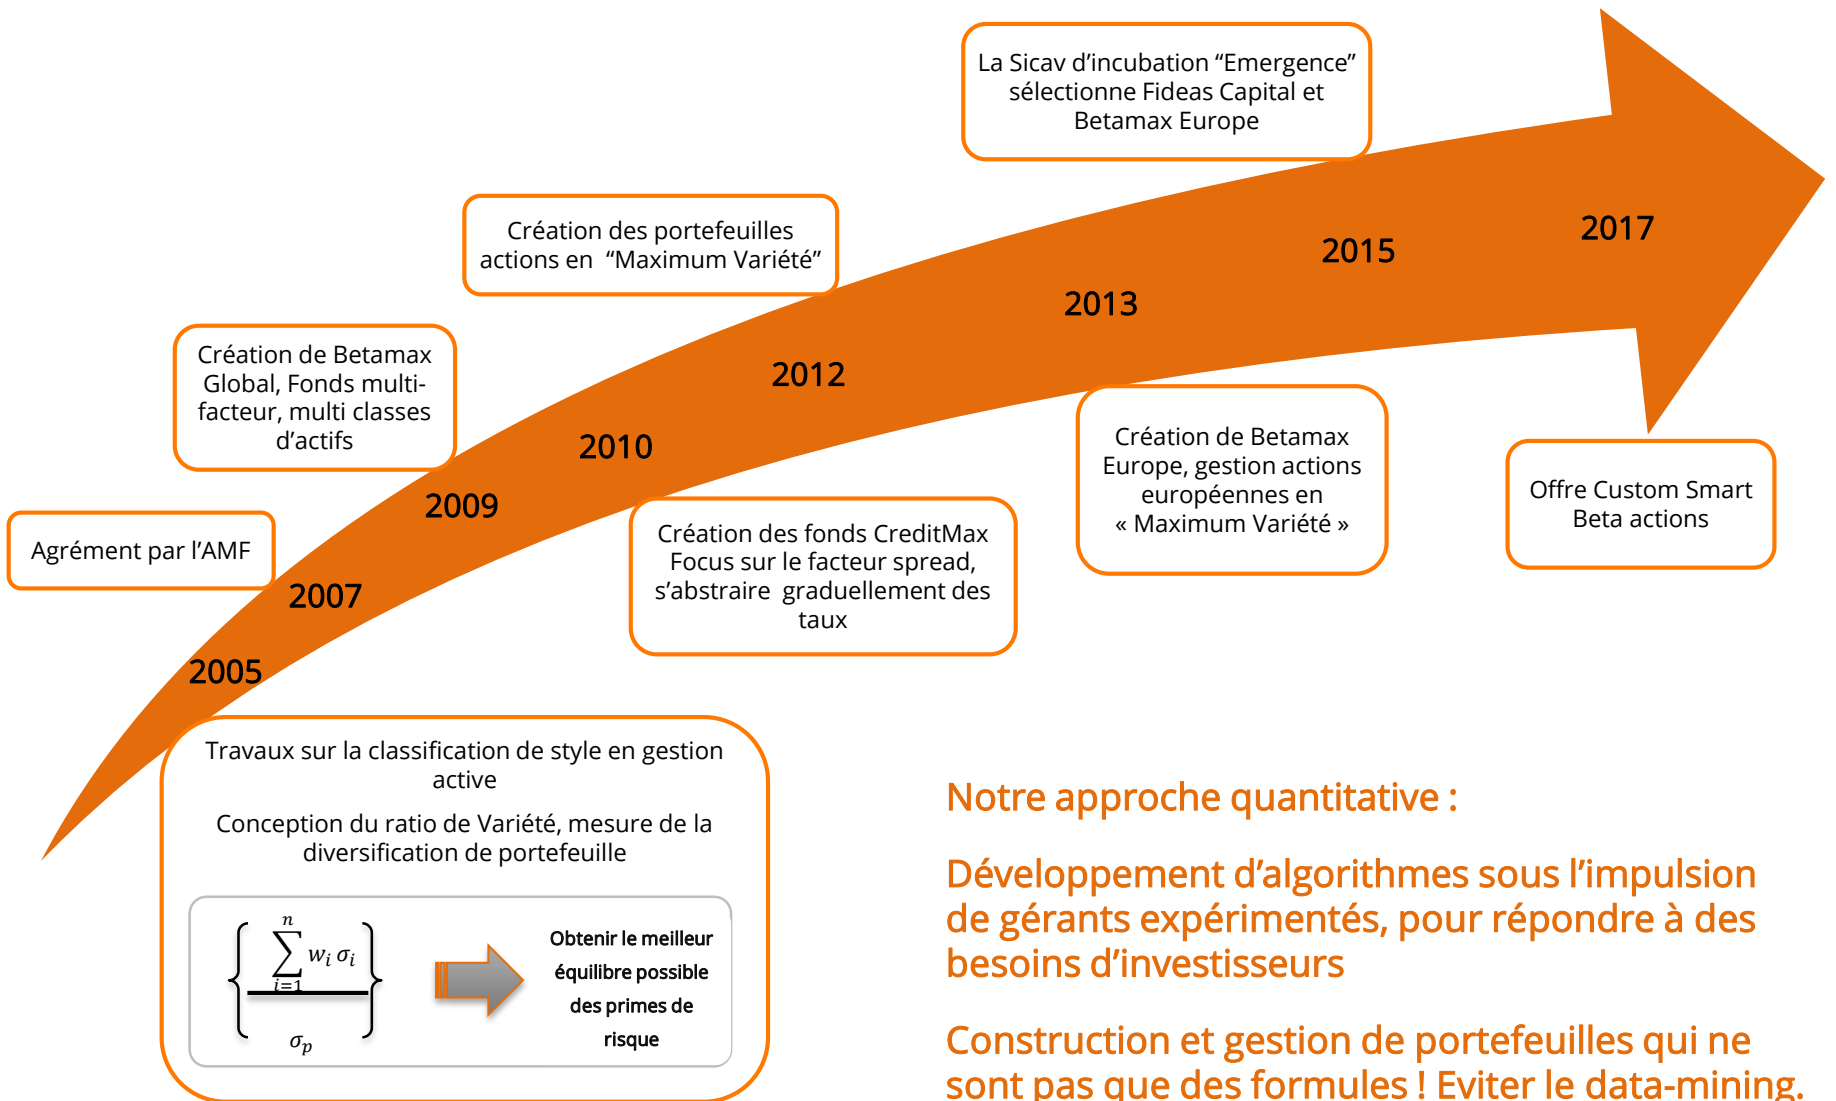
La Sicav d'incubation “Emergence” sélectionne Fideas Capital et Betamax Europe

Création des portefeuilles actions en “Maximum Variété”

Création de Betamax Global, Fonds multi-facteur, multi classes d'actifs

Agrément par l'AMF

2017

2015

2013

2012

2010

2009

2007

2005

Création de Betamax Europe, gestion actions européennes en « Maximum Variété »

Offre Custom Smart Beta actions

Création des fonds CreditMax Focus sur le facteur spread, s'abstraire graduellement des taux

Travaux sur la classification de style en gestion active

Conception du ratio de Variété, mesure de la diversification de portefeuille

$\left\{ \frac{\sum_{i=1}^{n} w_i \sigma_i}{\sigma_p} \right\}$

Obtenir le meilleur équilibre possible des primes de risque

Notre approche quantitative :

Développement d'algorithmes sous l'impulsion de gérants expérimentés, pour répondre à des besoins d'investisseurs

Construction et gestion de portefeuilles qui ne sont pas que des formules ! Eviter le data-mining.